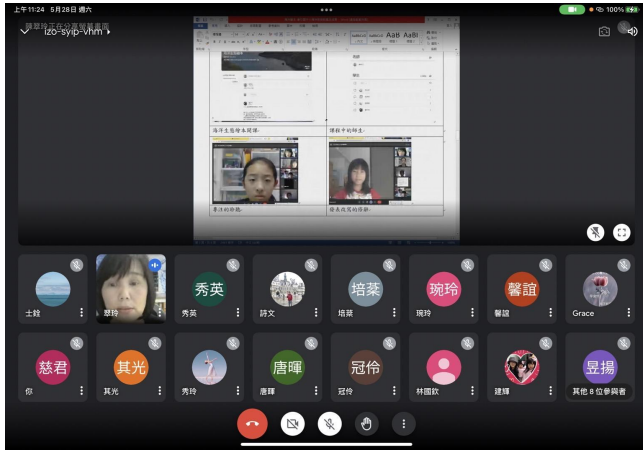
上午11:24 5月28日 週六

100%

黃翠玲正在分享螢幕畫面

izo-syip-vhm

海洋生態繪本閱讀:

課程中的師生:

專注的神韻

發表改寫的原創

士銓

翠玲

秀英

秀英

詩文

培菉

培菉

琬玲

琬玲

馨誼

馨誼

Grace

慈君

你

其光

其光

秀玲

唐暉

唐暉

冠伶

冠伶

林國欽

建輝

昱揚

其他 8 位參與者